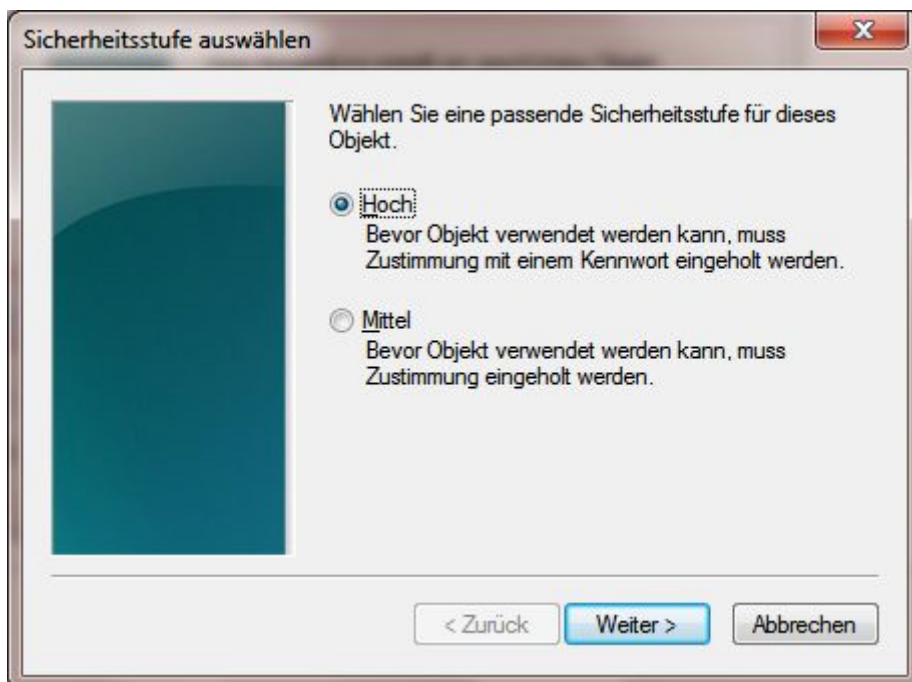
Sicherheitsstufe auswählen

Wählen Sie eine passende Sicherheitsstufe für dieses Objekt.

Hoch
Bevor Objekt verwendet werden kann, muss Zustimmung mit einem Kennwort eingeholt werden.

Mittel
Bevor Objekt verwendet werden kann, muss Zustimmung eingeholt werden.

< Zurück | Weiter > | Abbrechen